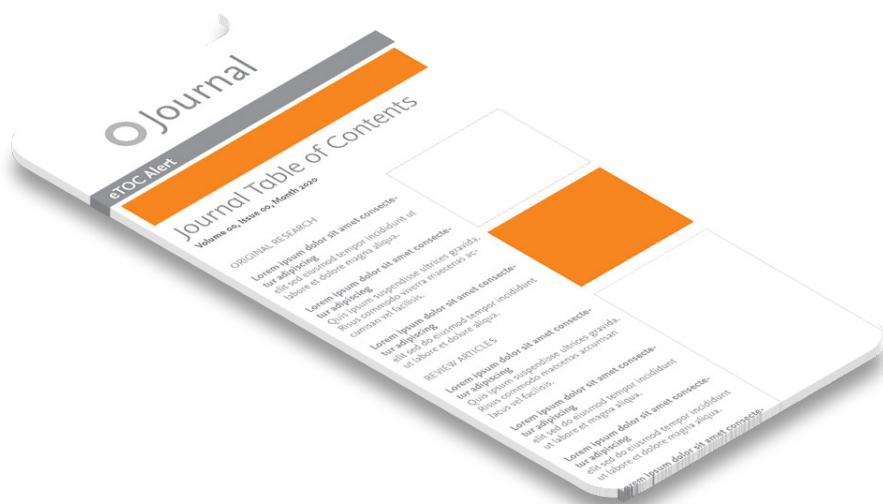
Journal

eTOC Alert

Journal Table of Contents

Volume 00, Issue 00, Month 2020

ORIGINAL RESEARCH

Lorem ipsum dolor sit amet consectetur adipiscing
elit sed do eiusmod tempor incididunt ut labore et dolore magna aliqua.

Lorem ipsum dolor sit amet consectetur adipiscing
Quis ipsum suspendisse ultrices gravida. Risus commodo viverra maecenas accumsan vel facilisis.

Lorem ipsum dolor sit amet consectetur adipiscing
elit sed do eiusmod tempor incididunt ut labore et dolore aliqua.

REVIEW ARTICLES

Lorem ipsum dolor sit amet consectetur adipiscing
Quis ipsum suspendisse ultrices gravida. Risus commodo maecenas accumsan lacus vel facilisis.

Lorem ipsum dolor sit amet consectetur adipiscing
elit sed do eiusmod tempor incididunt ut labore et magna aliqua.

Lorem ipsum dolor sit amet consectetur adipiscing
elit sed do eiusmod tempor incididunt ut labore et dolore magna aliqua.

Lorem ipsum dolor sit amet consecte-
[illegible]